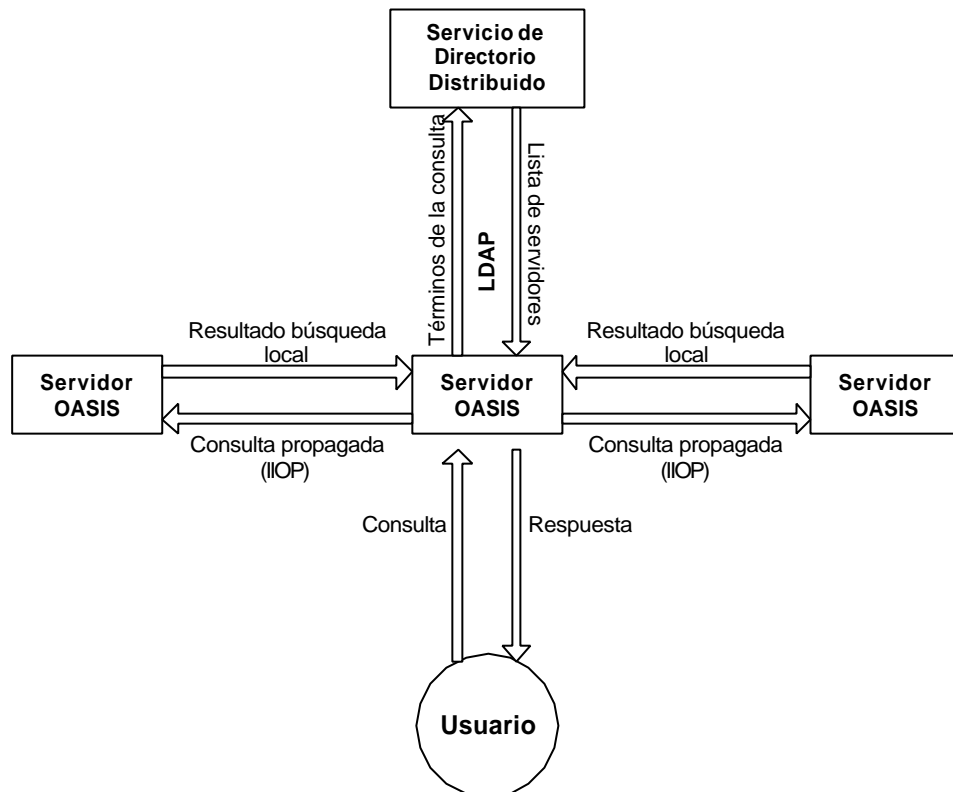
Servicio de Directorio Distribuido

Términos de la consulta

LDAP

Lista de servidores

Resultado búsqueda local

Resultado búsqueda local

Servidor OASIS

Servidor OASIS

Servidor OASIS

Consulta propagada (IIOP)

Consulta propagada (IIOP)

Consulta

Respuesta

Usuario